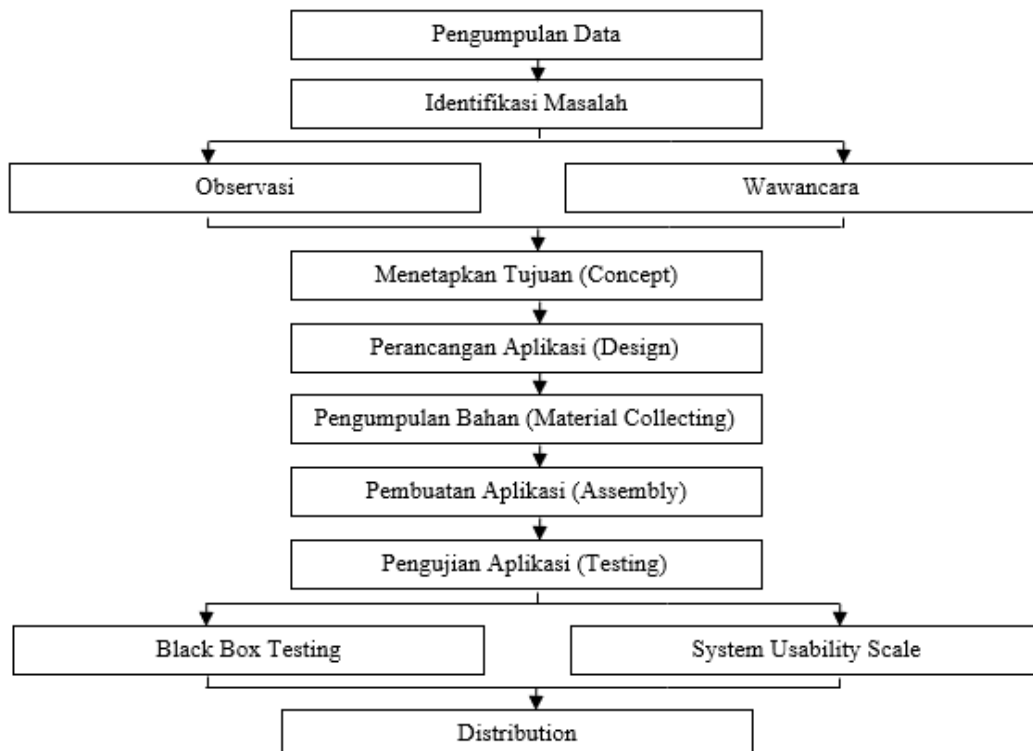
Pengumpulan Data

Identifikasi Masalah

Observasi

Wawancara

Menetapkan Tujuan (Concept)

Perancangan Aplikasi (Design)

Pengumpulan Bahan (Material Collecting)

Pembuatan Aplikasi (Assembly)

Pengujian Aplikasi (Testing)

Black Box Testing

System Usability Scale

Distribution